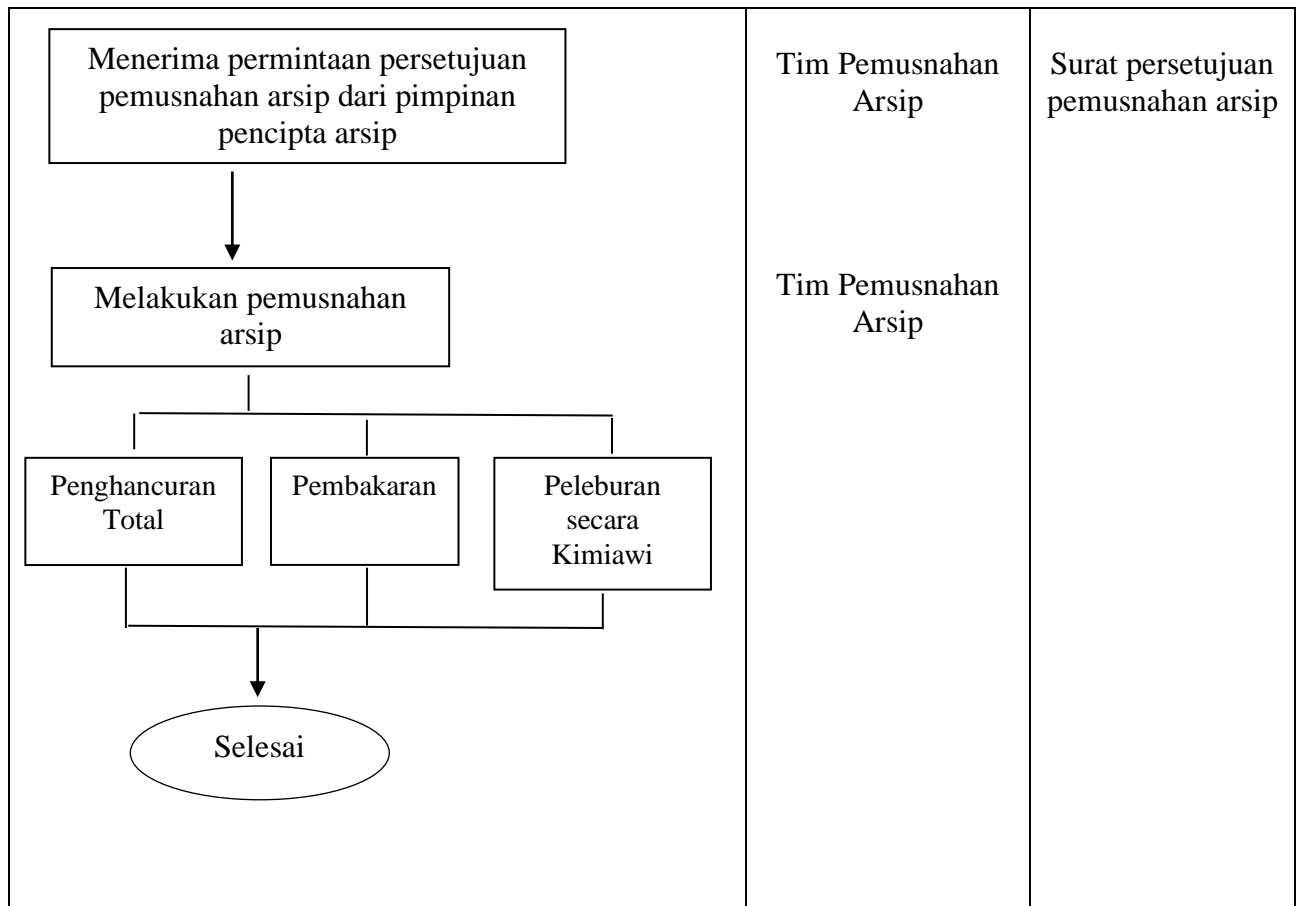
| | | |
|---|---|---|
| Menerima permintaan persetujuan pemusnahan arsip dari pimpinan pencipta arsip<br><br>Melakukan pemusnahan arsip<br><br>Penghancuran Total<br>Pembakaran<br>Peleburan secara Kimiawi<br><br>Selesai | Tim Pemusnahan Arsip<br><br>Tim Pemusnahan Arsip | Surat persetujuan pemusnahan arsip |